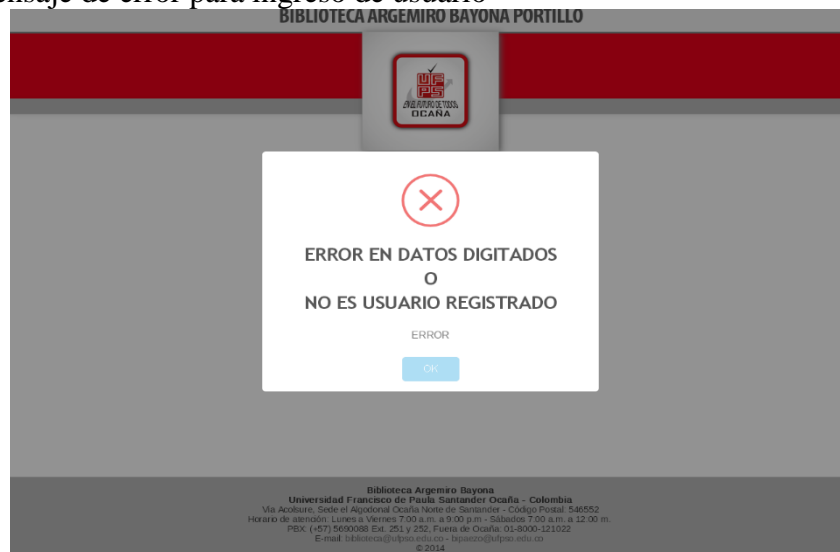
nsaje de error para ingreso de usuario
BIBLIOTECA ARGEMIRO BAYONA PORTILLO

UFPS
EN EL FUTURO DE TODOS
OCAÑA

ERROR EN DATOS DIGITADOS
O
NO ES USUARIO REGISTRADO

ERROR

OK

Biblioteca Argemiro Bayona
Universidad Francisco de Paula Santander Ocaña - Colombia
Via Acolsure, Sede el Algodonal Ocaña Norte de Santander - Código Postal: 546552
Horario de atención: Lunes a Viernes 7:00 a.m. a 9:00 p.m - Sábados 7:00 a.m. a 12:00 m.
PBX: (+57) 5690088 Ext. 251 y 252, Fuera de Ocaña: 01-8000-121022
E-mail: biblioteca@ufpso.edu.co - bipaezo@ufpso.edu.co
© 2014